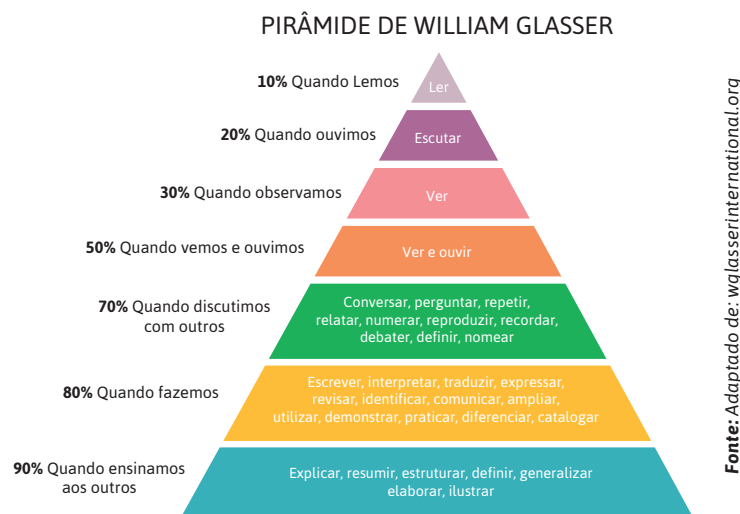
PIRÂMIDE DE WILLIAM GLASSER

**10%** Quando Lemos
Ler

**20%** Quando ouvimos
Escutar

**30%** Quando observamos
Ver

**50%** Quando vemos e ouvimos
Ver e ouvir

**70%** Quando discutimos com outros
Conversar, perguntar, repetir, relatar, numerar, reproduzir, recordar, debater, definir, nomear

**80%** Quando fazemos
Escrever, interpretar, traduzir, expressar, revisar, identificar, comunicar, ampliar, utilizar, demonstrar, praticar, diferenciar, catalogar

**90%** Quando ensinamos aos outros
Explicar, resumir, estruturar, definir, generalizar elaborar, ilustrar

**Fonte:** Adaptado de: wglasserinternational.org